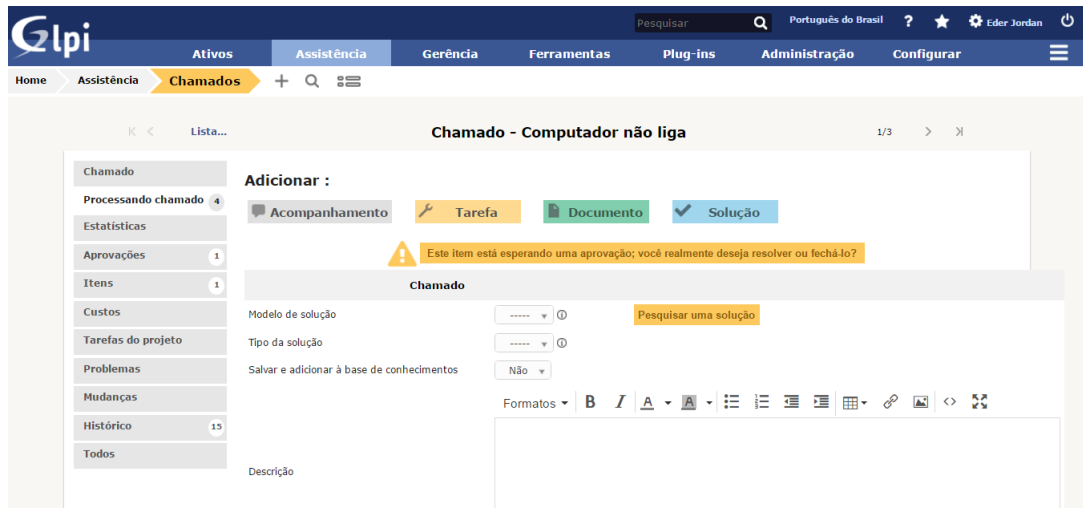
Glpi

Pesquisar

Português do Brasil ? Eder Jordan

Ativos Assistência Gerência Ferramentas Plug-ins Administração Configurar

Home Assistência Chamados

Lista...

Chamado - Computador não liga

1/3

Chamado
Processando chamado 4
Estatísticas
Aprovações 1
Itens 1
Custos
Tarefas do projeto
Problemas
Mudanças
Histórico 15
Todos

Adicionar :

Acompanhamento Tarefa Documento Solução

Este item está esperando uma aprovação; você realmente deseja resolver ou fechá-lo?

Chamado

| | |
|---|---|
| Modelo de solução | ----- Pesquisar uma solução |
| Tipo da solução | ----- |
| Salvar e adicionar à base de conhecimentos | Não |
| Descrição | Formatos B I A A |